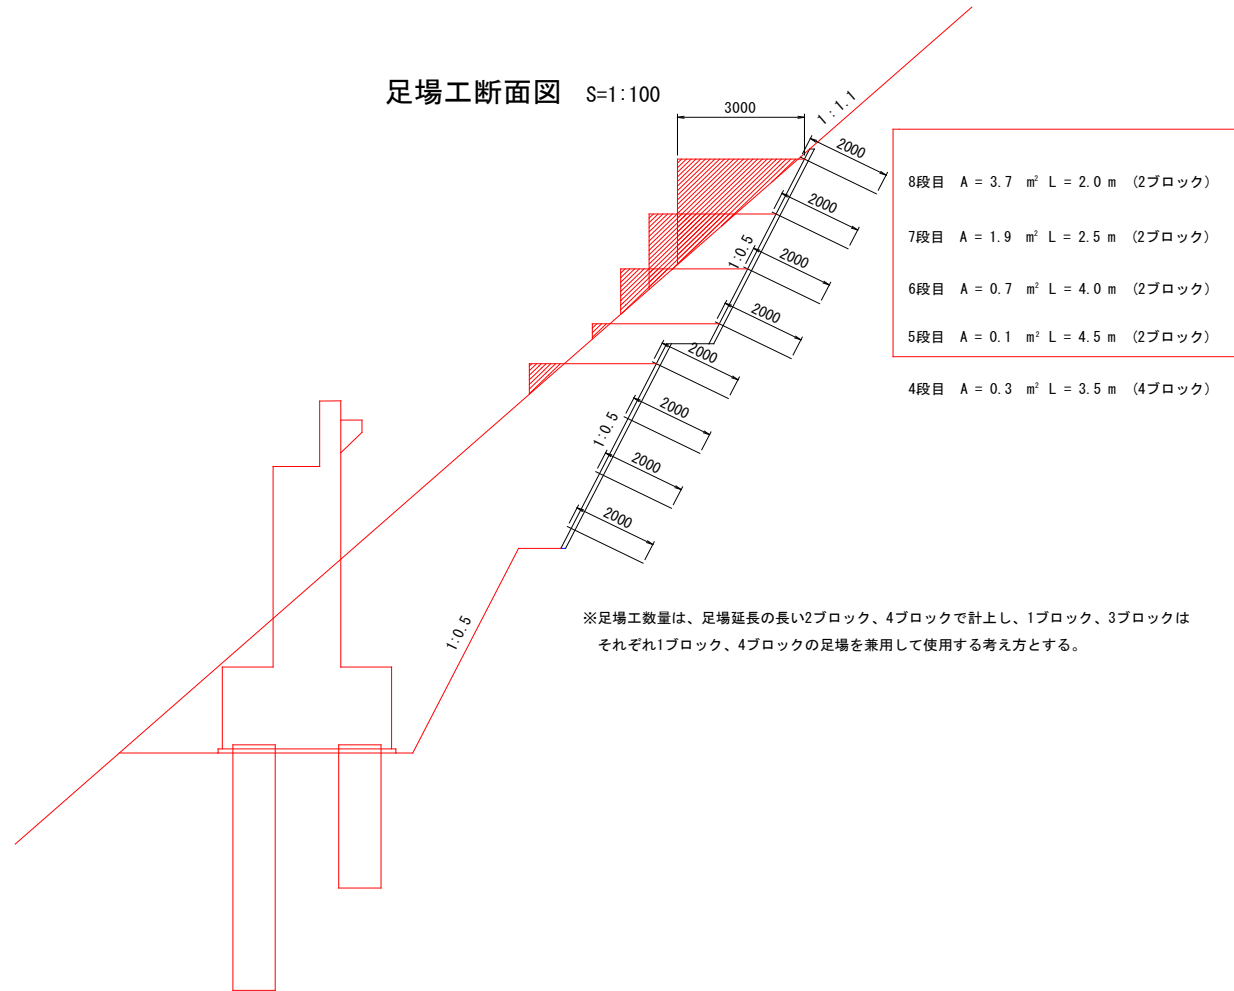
足場工断面図　S=1:100

3000

1:1.1

2000

2000

1:0.5

2000

2000

2000

2000

1:0.5

2000

2000

1:0.5

8段目　A = 3.7　m²　L = 2.0 m　(2ブロック)

7段目　A = 1.9　m²　L = 2.5 m　(2ブロック)

6段目　A = 0.7　m²　L = 4.0 m　(2ブロック)

5段目　A = 0.1　m²　L = 4.5 m　(2ブロック)

4段目　A = 0.3　m²　L = 3.5 m　(4ブロック)

※足場工数量は、足場延長の長い2ブロック、4ブロックで計上し、1ブロック、3ブロックは
それぞれ1ブロック、4ブロックの足場を兼用して使用する考え方とする。